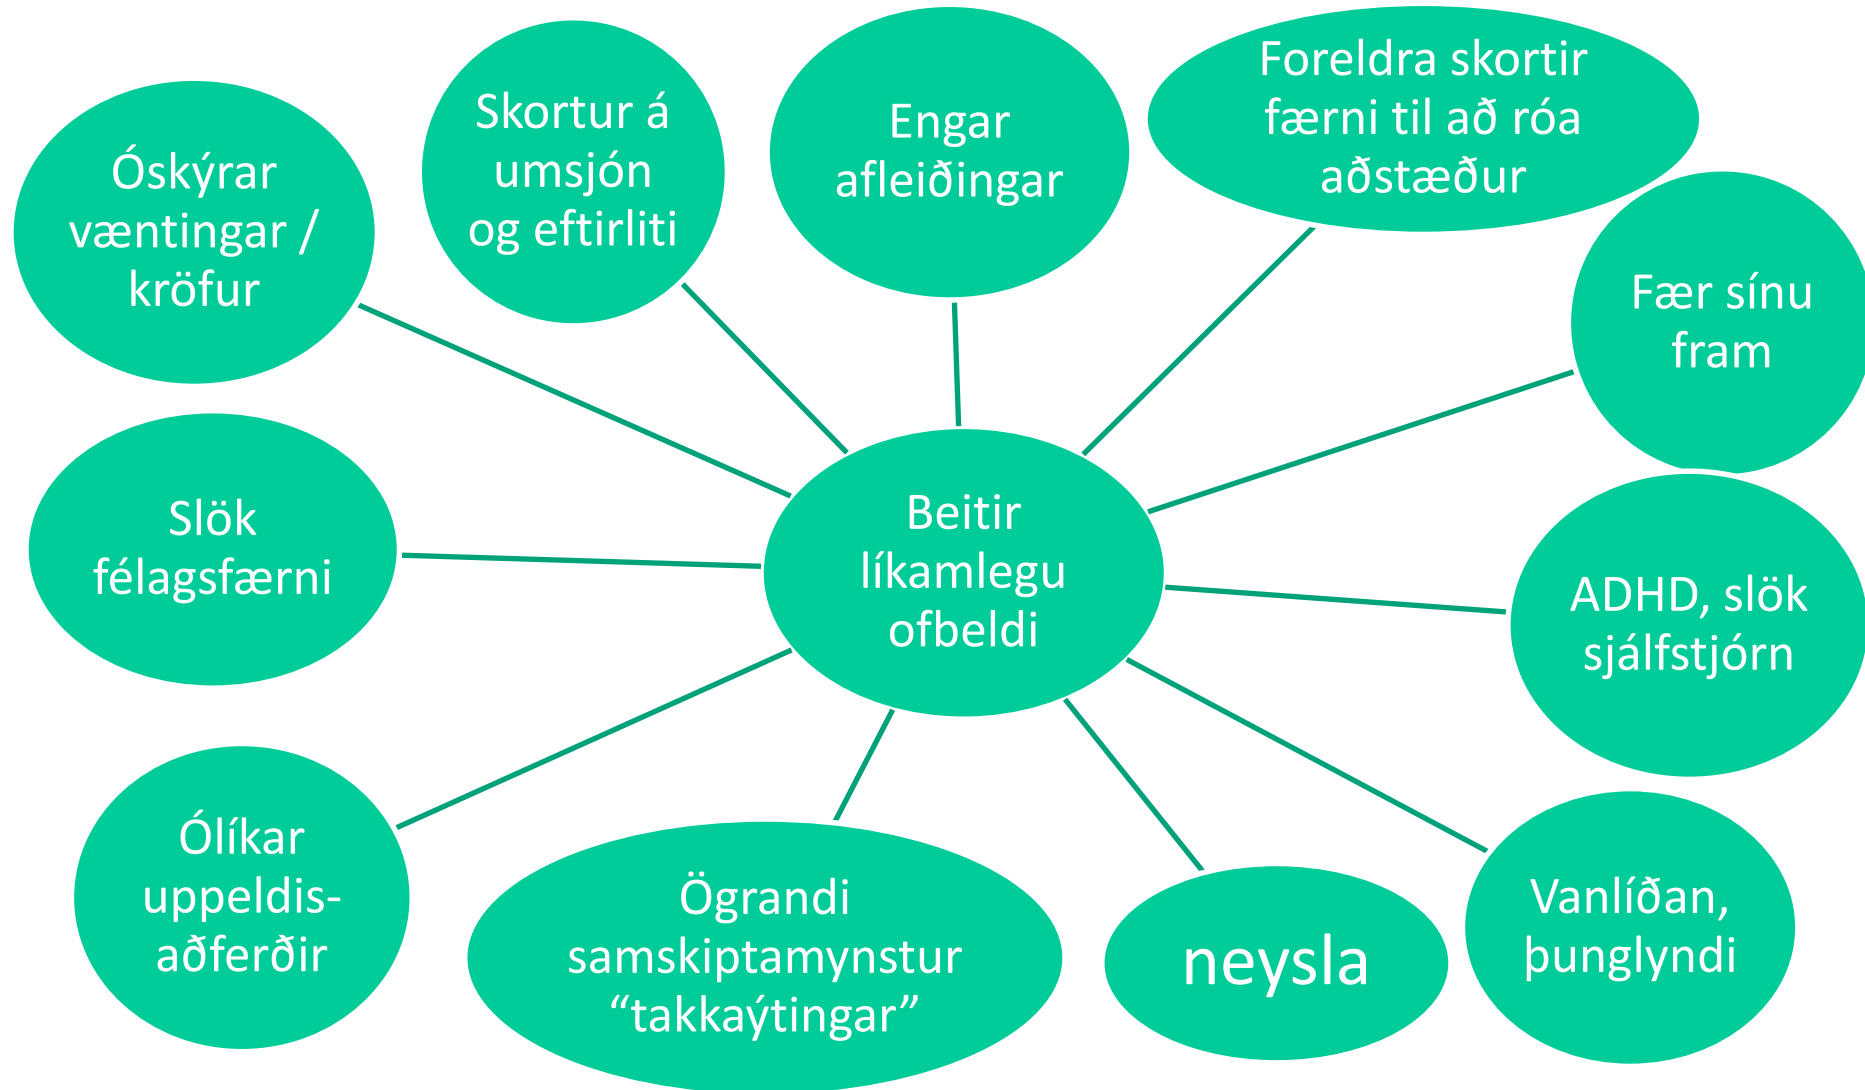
Óskýrar væntingar / kröfur

Skortur á umsjón og eftirliti

Engar afleiðingar

Foreldra skortir færni til að róa aðstæður

Fær sínu fram

Slök félagsfærni

Beitir líkamlegu ofbeldi

ADHD, slök sjálfstjórn

Ólíkar uppeldisaðferðir

Ögrandi samskiptamynstur “takkaýtingar”

neysla

Vanlíðan, þunglyndi